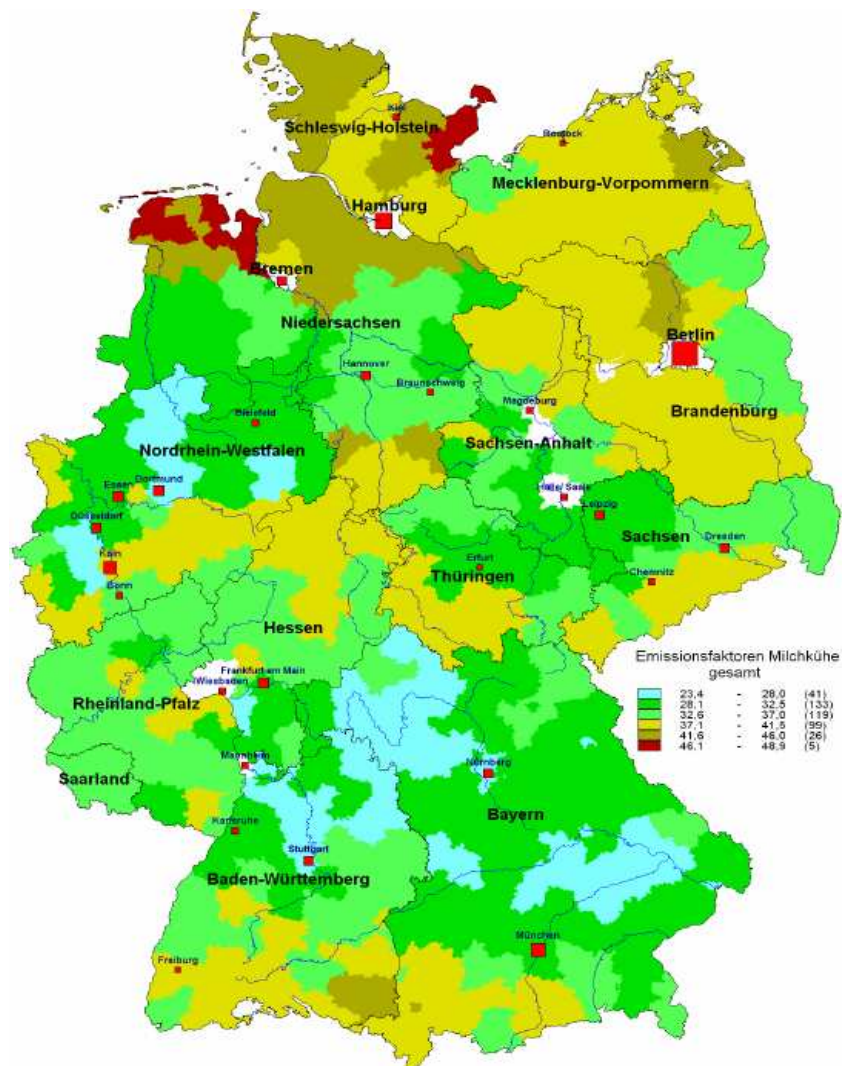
Kiel
Schleswig-Holstein
Rostock
Mecklenburg-Vorpommern
Hamburg
Bremen
Niedersachsen
Berlin
Hannover
Braunschweig
Magdeburg
Brandenburg
Bielefeld
Nordrhein-Westfalen
Sachsen-Anhalt
Essen
Dortmund
Halle/ Saale
Leipzig
Düsseldorf
Sachsen
Dresden
Köln
Erfurt
Thüringen
Chemnitz
Bonn
Hessen

Emissionsfaktoren Milchkühe gesamt

| | | | |
|---|---|---|---|
| 23,4 | - | 28,0 | (41) |
| 28,1 | - | 32,5 | (133) |
| 32,6 | - | 37,0 | (119) |
| 37,1 | - | 41,5 | (99) |
| 41,6 | - | 46,0 | (26) |
| 46,1 | - | 48,9 | (5) |

Frankfurt am Main
Wiesbaden
Rheinland-Pfalz
Mannheim
Nürnberg
Saarland
Bayern
Karlsruhe
Stuttgart
Baden-Württemberg
München
Freiburg